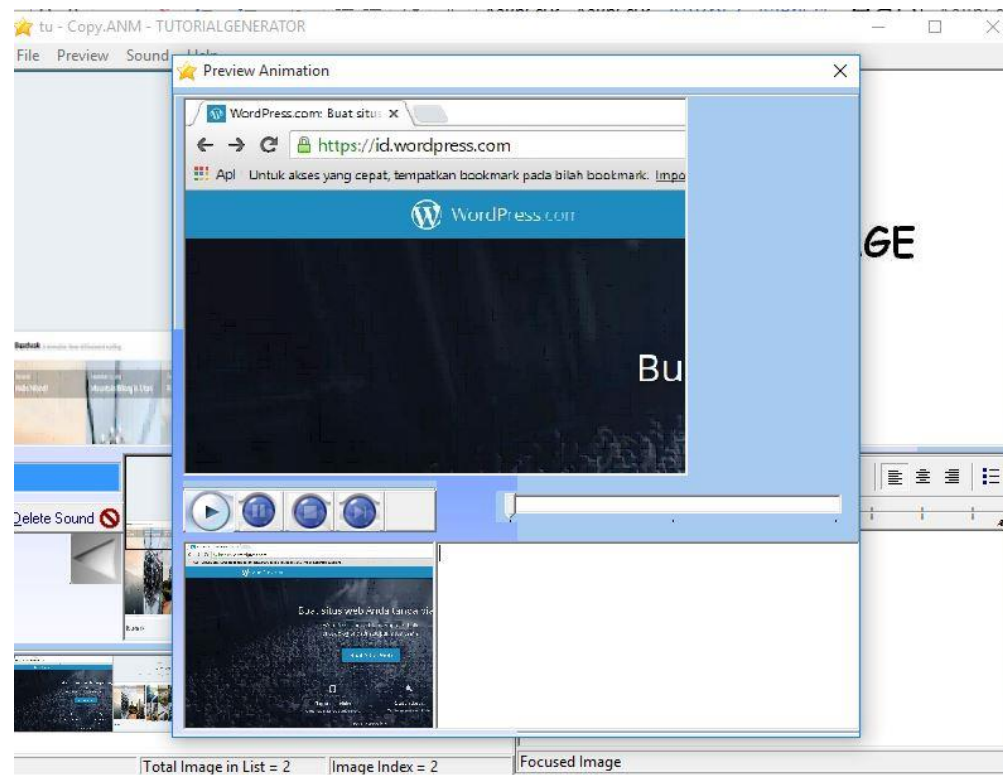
tu - Copy.ANM - TUTORIALGENERATOR

File Preview Sound Help

Preview Animation

WordPress.com: Buat situs

https://id.wordpress.com

Apl Untuk akses yang cepat, tempatkan bookmark pada bilah bookmark. Impo

WordPress.com

Bu

GE

Delete Sound

Buat situs web Anda tanpa bia

Total Image in List = 2

Image Index = 2

Focused Image